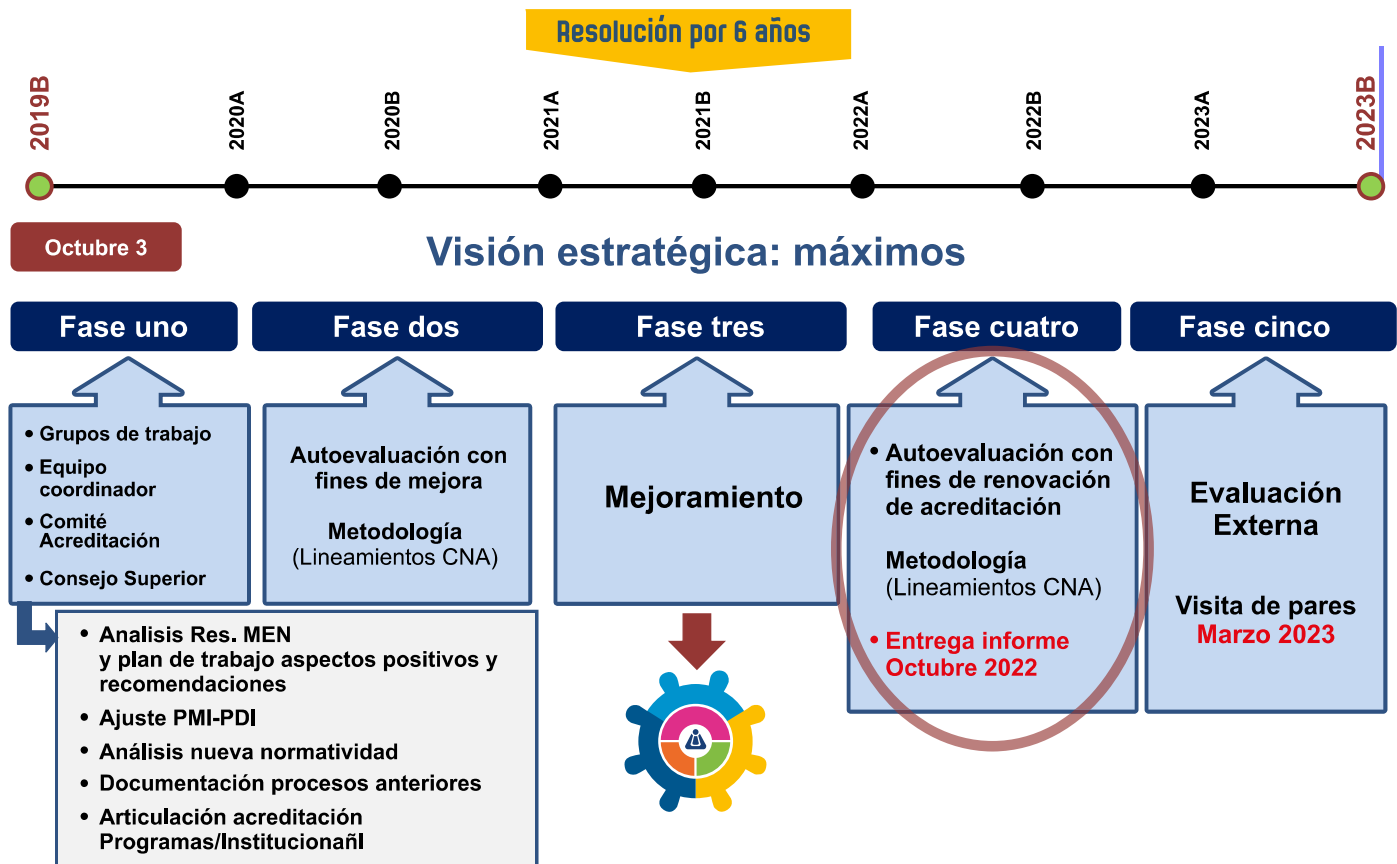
Resolución por 6 años

2019B
2020A
2020B
2021A
2021B
2022A
2022B
2023A
2023B

Octubre 3

Visión estratégica: máximos

Fase uno

- Grupos de trabajo
- Equipo coordinador
- Comité Acreditación
- Consejo Superior

- Analisis Res. MEN y plan de trabajo aspectos positivos y recomendaciones
- Ajuste PMI-PDI
- Análisis nueva normatividad
- Documentación procesos anteriores
- Articulación acreditación Programas/Institucionañl

Fase dos

Autoevaluación con fines de mejora

Metodología
(Lineamientos CNA)

Fase tres

Mejoramiento

Fase cuatro

- Autoevaluación con fines de renovación de acreditación

Metodología
(Lineamientos CNA)

- Entrega informe Octubre 2022

Fase cinco

Evaluación Externa

Visita de pares
Marzo 2023